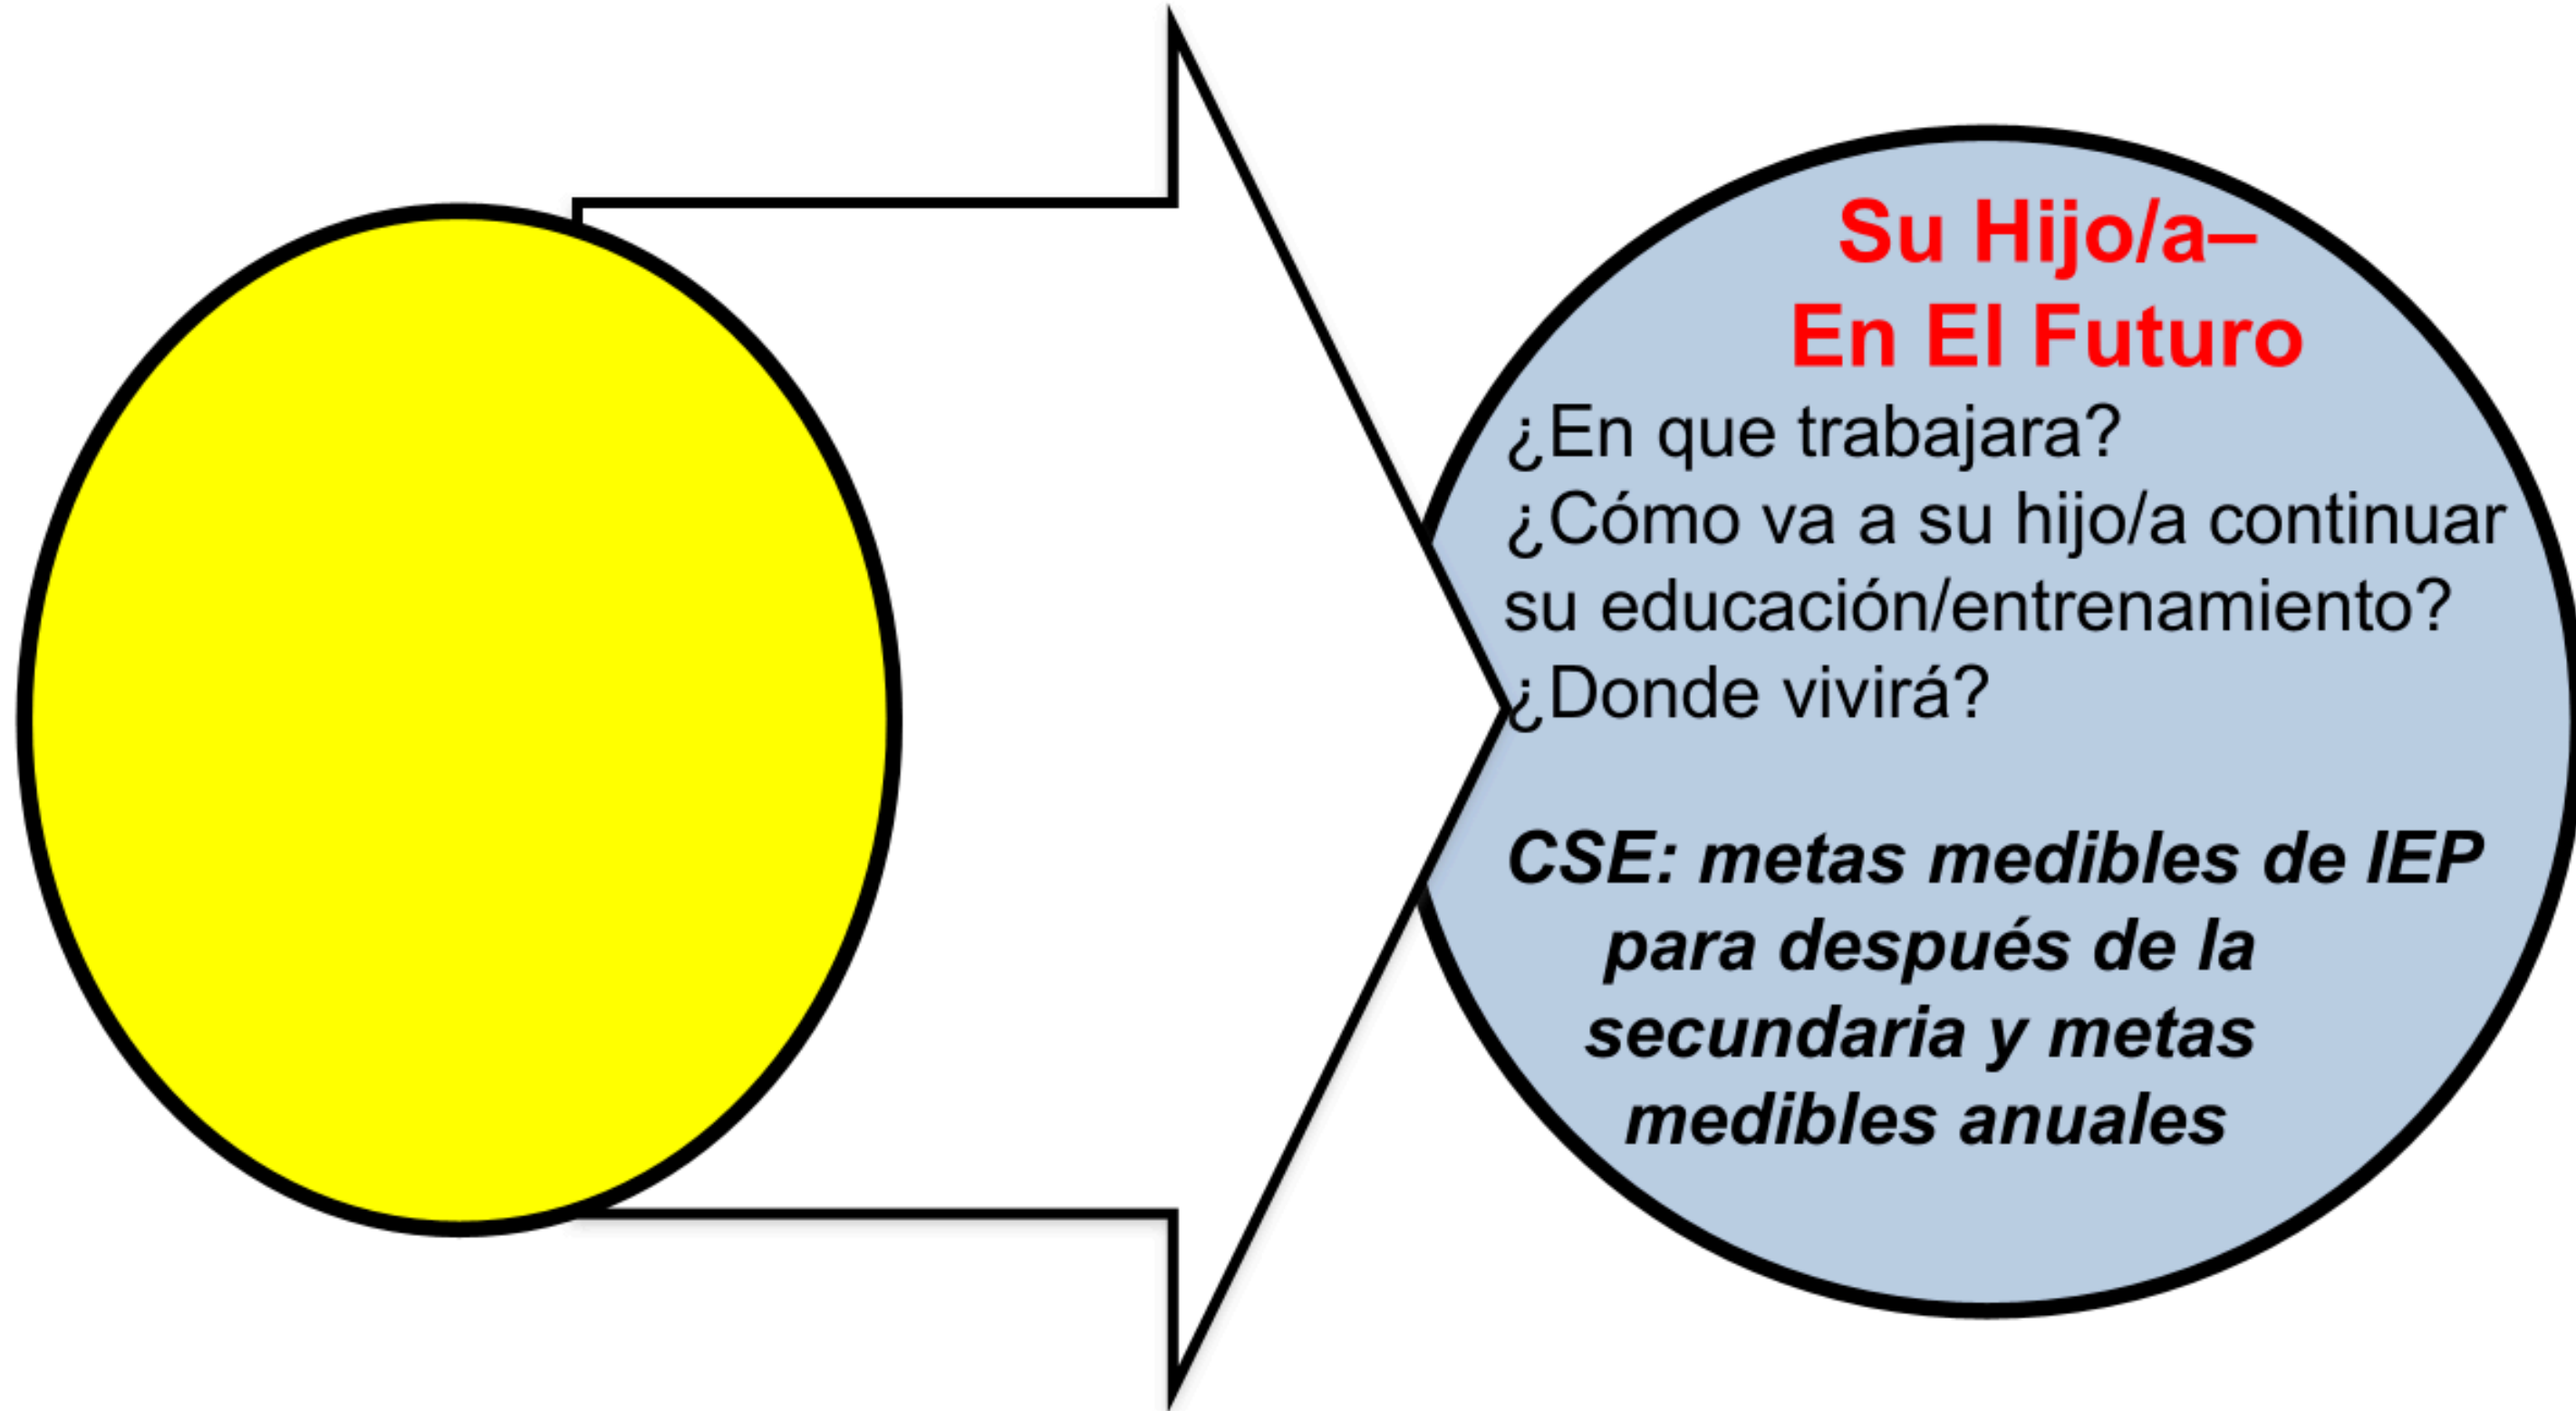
Su Hijo/a–
En El Futuro

¿En que trabajara?
¿Cómo va a su hijo/a continuar su educación/entrenamiento?
¿Donde vivirá?

CSE: metas medibles de IEP para después de la secundaria y metas medibles anuales